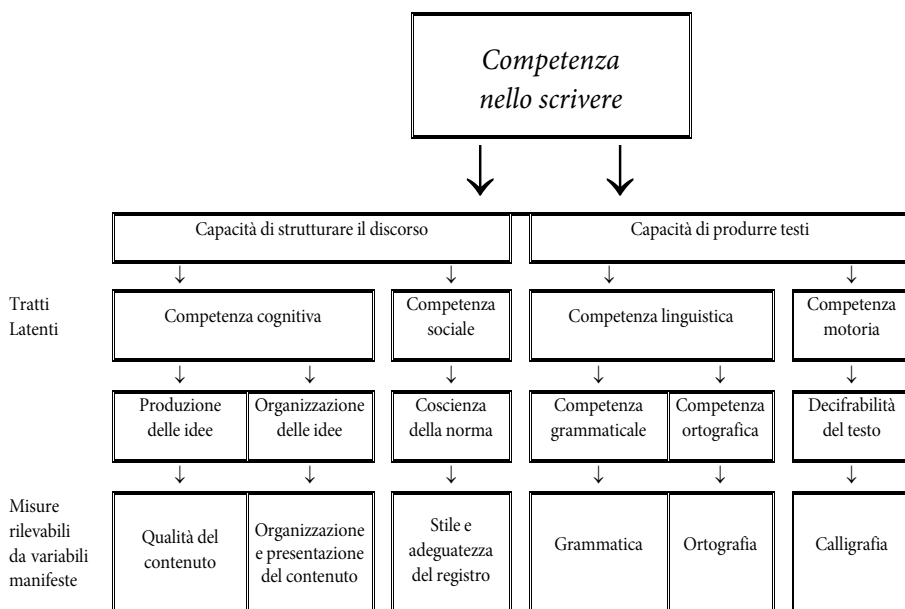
Competenza nello scrivere

Capacità di strutturare il discorso

Capacità di produrre testi

Tratti Latenti

Competenza cognitiva

Competenza sociale

Competenza linguistica

Competenza motoria

Produzione delle idee

Organizzazione delle idee

Coscienza della norma

Competenza grammaticale

Competenza ortografica

Decifrabilità del testo

Misure rilevabili da variabili manifeste

Qualità del contenuto

Organizzazione e presentazione del contenuto

Stile e adeguatezza del registro

Grammatica

Ortografia

Calligrafia